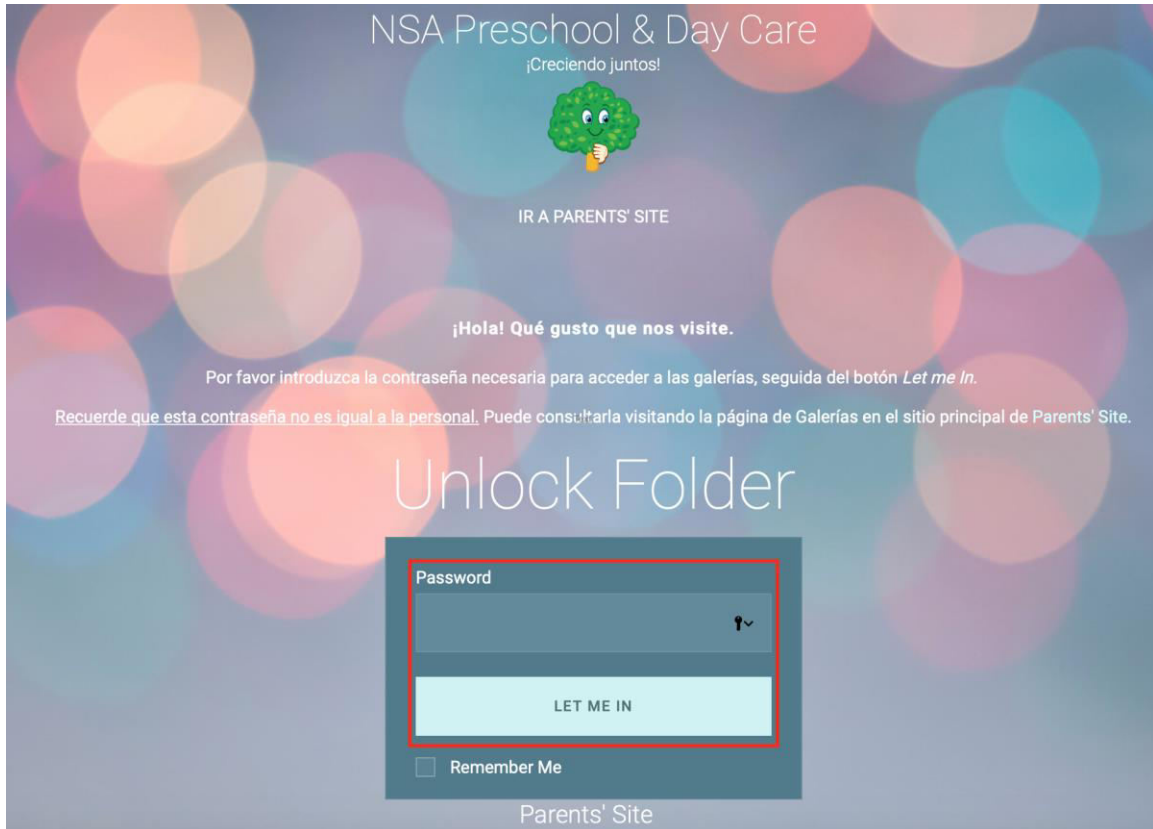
NSA Preschool & Day Care
¡Creciendo juntos!

IR A PARENTS' SITE

¡Hola! Qué gusto que nos visite.

Por favor introduzca la contraseña necesaria para acceder a las galerías, seguida del botón *Let me In*.

Recuerde que esta contraseña no es igual a la personal. Puede consultarla visitando la página de Galerías en el sitio principal de Parents' Site.

Unlock Folder

Password

LET ME IN

Remember Me

Parents' Site